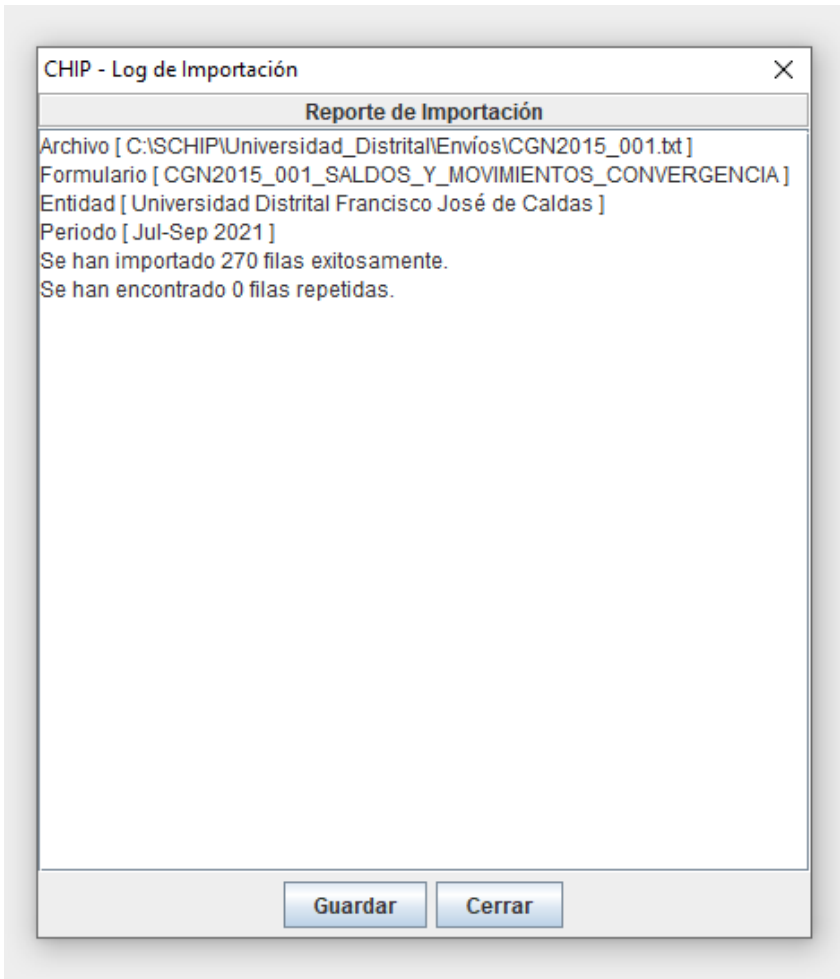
CHIP - Log de Importación

Reporte de Importación

Archivo [ C:\SCHIP\Universidad_Distrital\Envíos\CGN2015_001.txt ]
Formulario [ CGN2015_001_SALDOS_Y_MOVIMIENTOS_CONVERGENCIA ]
Entidad [ Universidad Distrital Francisco José de Caldas ]
Periodo [ Jul-Sep 2021 ]
Se han importado 270 filas exitosamente.
Se han encontrado 0 filas repetidas.

Guardar
Cerrar